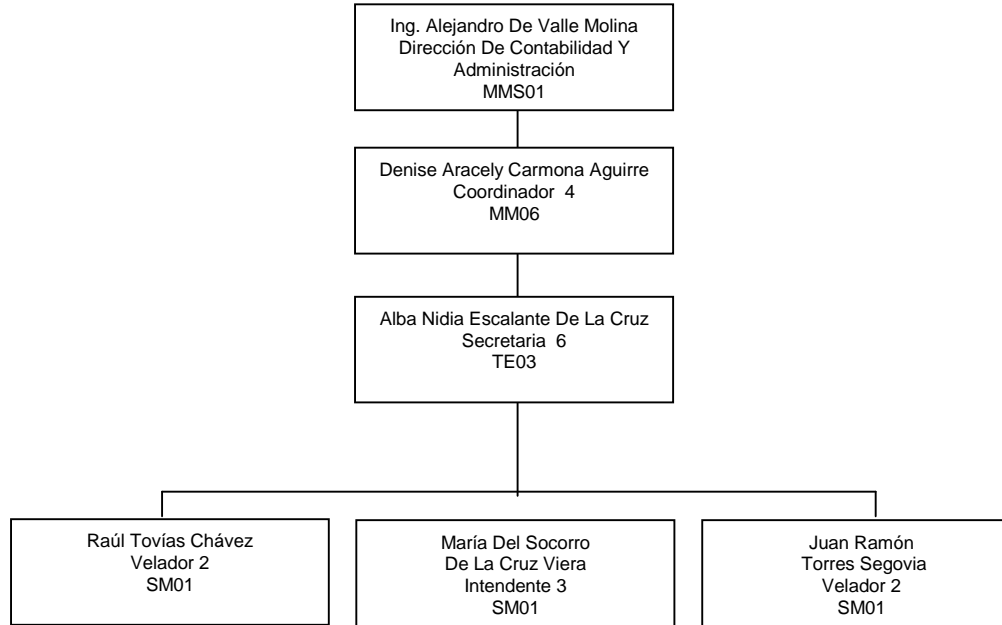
Ing. Alejandro De Valle Molina
Dirección De Contabilidad Y Administración
MMS01

Denise Aracely Carmona Aguirre
Coordinador 4
MM06

Alba Nidia Escalante De La Cruz
Secretaria 6
TE03

Raúl Tovías Chávez
Velador 2
SM01

María Del Socorro
De La Cruz Viera
Intendente 3
SM01

Juan Ramón
Torres Segovia
Velador 2
SM01